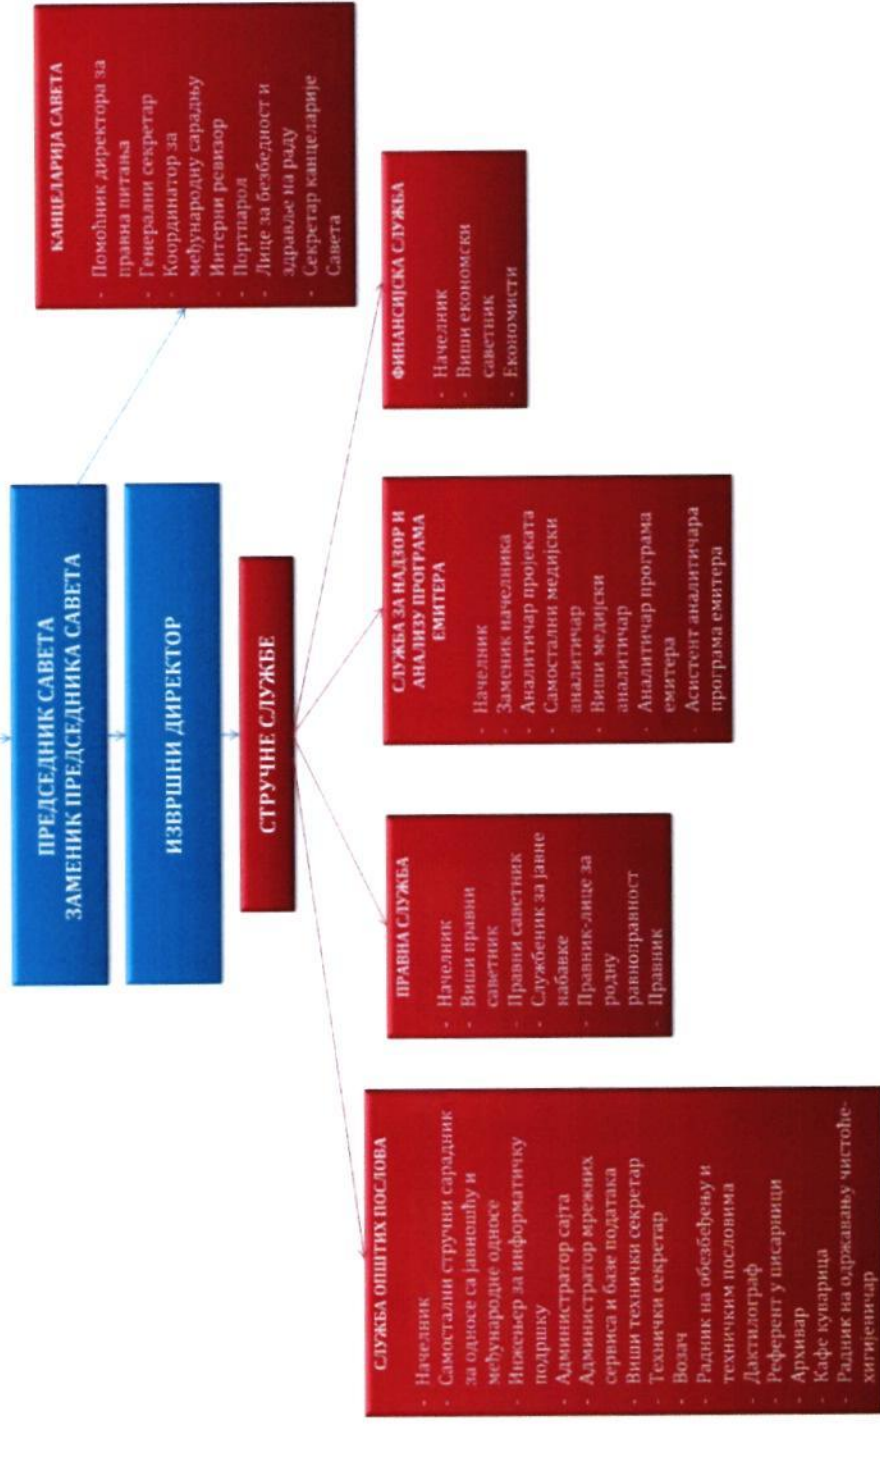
ПРЕДСЕДНИК САВЕТА
ЗАМЕНИК ПРЕДСЕДНИКА САВЕТА

ИЗВРШНИ ДИРЕКТОР

СТРУЧНЕ СЛУЖБЕ

КАНЦЕЛАРИЈА САВЕТА
- Помоћник директора за правна питања
- Генерални секретар
- Координатор за међународну сарадњу
- Интерни ревизор
- Портпарол
- Лице за безбедност и здравље на раду
- Секретар канцеларије Савета

ФИНАНСИЈСКА СЛУЖБА
- Начелник
- Виши економски саветник
- Економисти

СЛУЖБА ЗА НАДЗОР И АНАЛИЗУ ПРОГРАМА ЕМИТЕРА
- Начелник
- Заменик начелника
- Аналитичар пројеката
- Самостални медијски аналитичар
- Виши медијски аналитичар
- Аналитичар програма емитера
- Асистент аналитичара програма емитера

ПРАВНА СЛУЖБА
- Начелник
- Виши правни саветник
- Правни саветник
- Службеник за јавне набавке
- Правник-лице за родну равноправност
- Правник

СЛУЖБА ОПШТИХ ПОСЛОВА
- Начелник
- Самостални стручни сарадник за односе са јавношћу и међународне односе
- Инжењер за информатичку подршку
- Администратор сајта
- Администратор мрежних сервиса и базе података
- Виши технички секретар
- Технички секретар
- Возач
- Радник на обезбеђењу и техничким пословима
- Дактилограф
- Референт у писарници
- Архивар
- Кафе куварица
- Радник на одржавању чистоће-хигијеничар